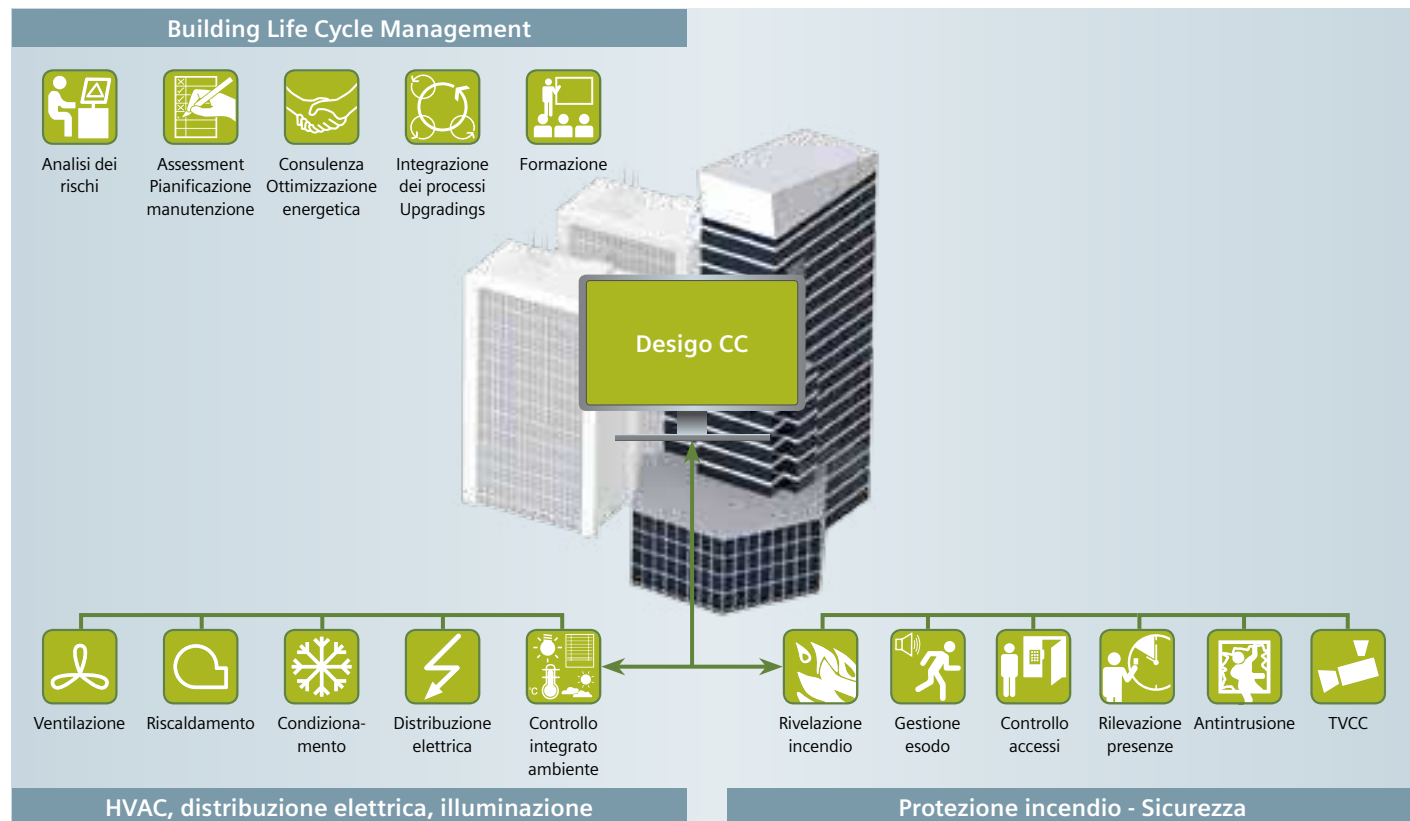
Building Life Cycle Management

Analisi dei rischi

Assessment Pianificazione manutenzione

Consulenza Ottimizzazione energetica

Integrazione dei processi Upgradings

Formazione

Desigo CC

Ventilazione

Riscaldamento

Condizionamento

Distribuzione elettrica

Controllo integrato ambiente

Rivelazione incendio

Gestione esodo

Controllo accessi

Rilevazione presenze

Antintrusione

TVCC

HVAC, distribuzione elettrica, illuminazione

Protezione incendio - Sicurezza